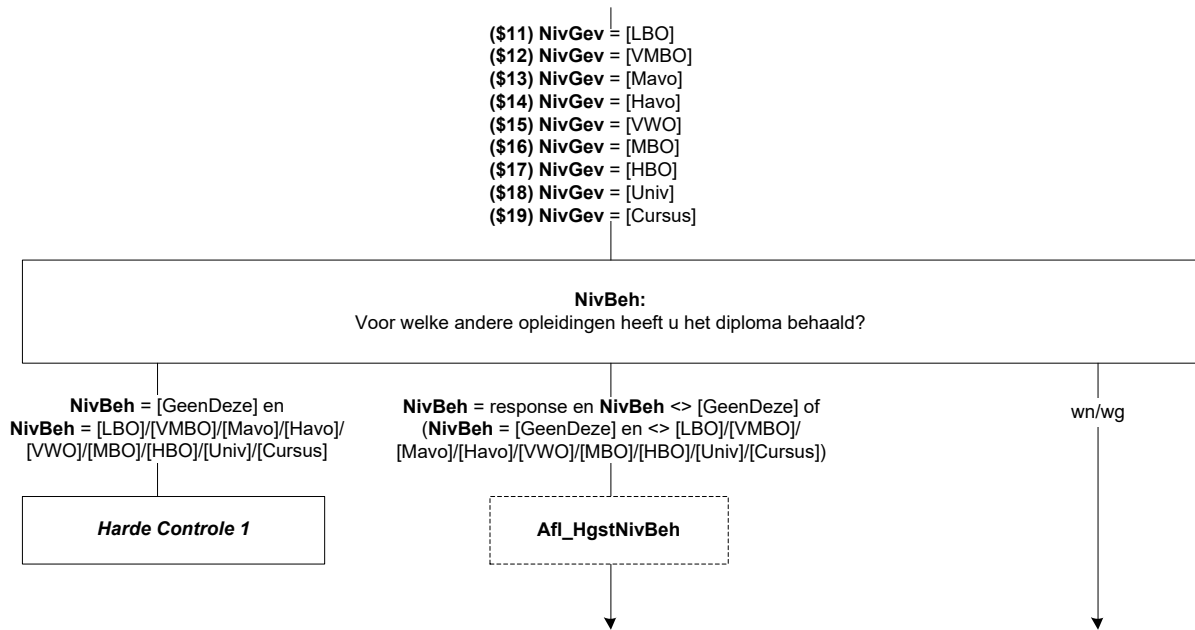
**(\$11) NivGev** = [LBO]
**(\$12) NivGev** = [VMBO]
**(\$13) NivGev** = [Mavo]
**(\$14) NivGev** = [Havo]
**(\$15) NivGev** = [VWO]
**(\$16) NivGev** = [MBO]
**(\$17) NivGev** = [HBO]
**(\$18) NivGev** = [Univ]
**(\$19) NivGev** = [Cursus]

**NivBeh:**
Voor welke andere opleidingen heeft u het diploma behaald?

**NivBeh** = [GeenDeze] en **NivBeh** = [LBO]/[VMBO]/[Mavo]/[Havo]/[VWO]/[MBO]/[HBO]/[Univ]/[Cursus]

***Harde Controle 1***

**NivBeh** = response en **NivBeh** <> [GeenDeze] of (**NivBeh** = [GeenDeze] en <> [LBO]/[VMBO]/[Mavo]/[Havo]/[VWO]/[MBO]/[HBO]/[Univ]/[Cursus])

**Afl_HgstNivBeh**

wn/wg